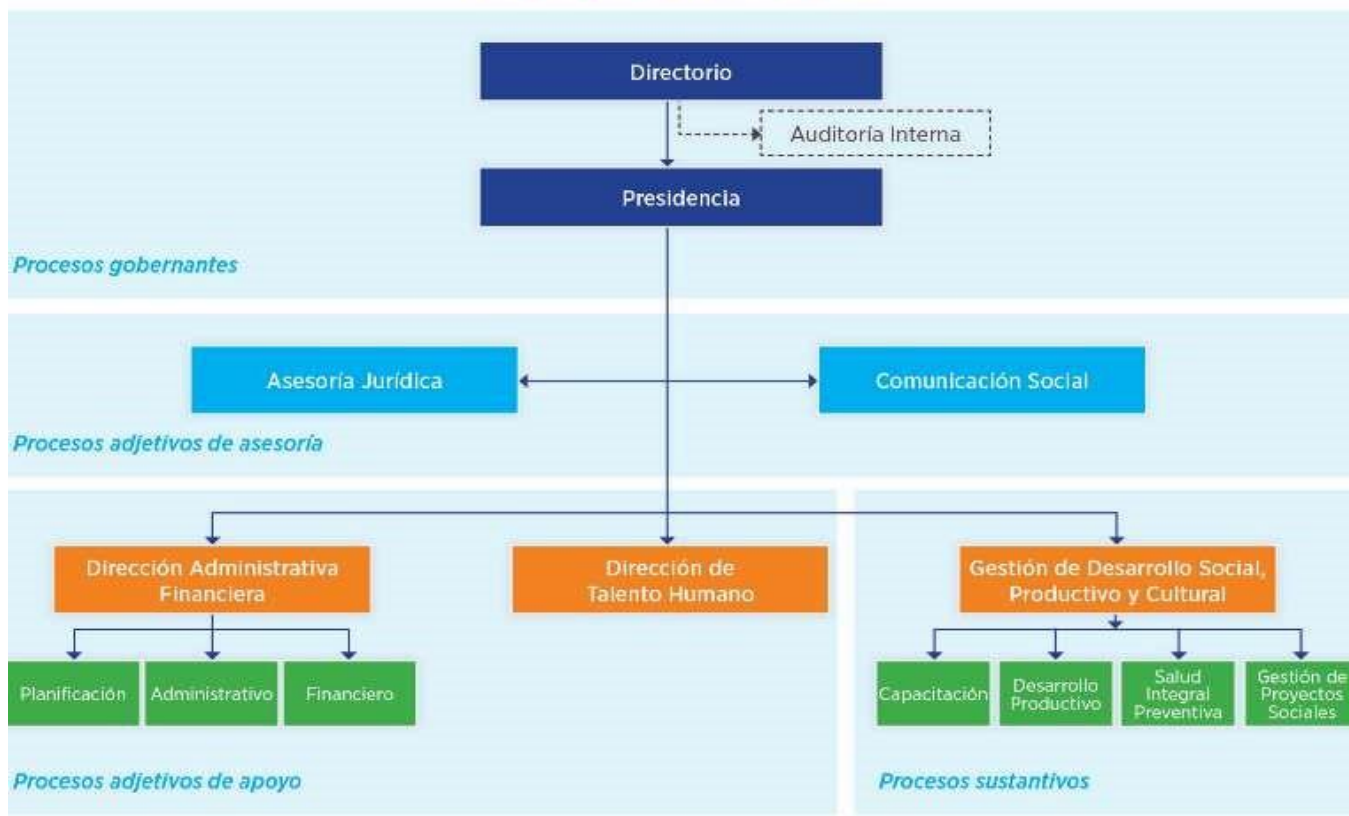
Directorio

Auditoría Interna

Presidencia

Procesos gobernantes

Asesoría Jurídica

Comunicación Social

Procesos adjetivos de asesoría

Dirección Administrativa Financiera

Dirección de Talento Humano

Gestión de Desarrollo Social, Productivo y Cultural

Planificación

Administrativo

Financiero

Capacitación

Desarrollo Productivo

Salud Integral Preventiva

Gestión de Proyectos Sociales

Procesos adjetivos de apoyo

Procesos sustantivos